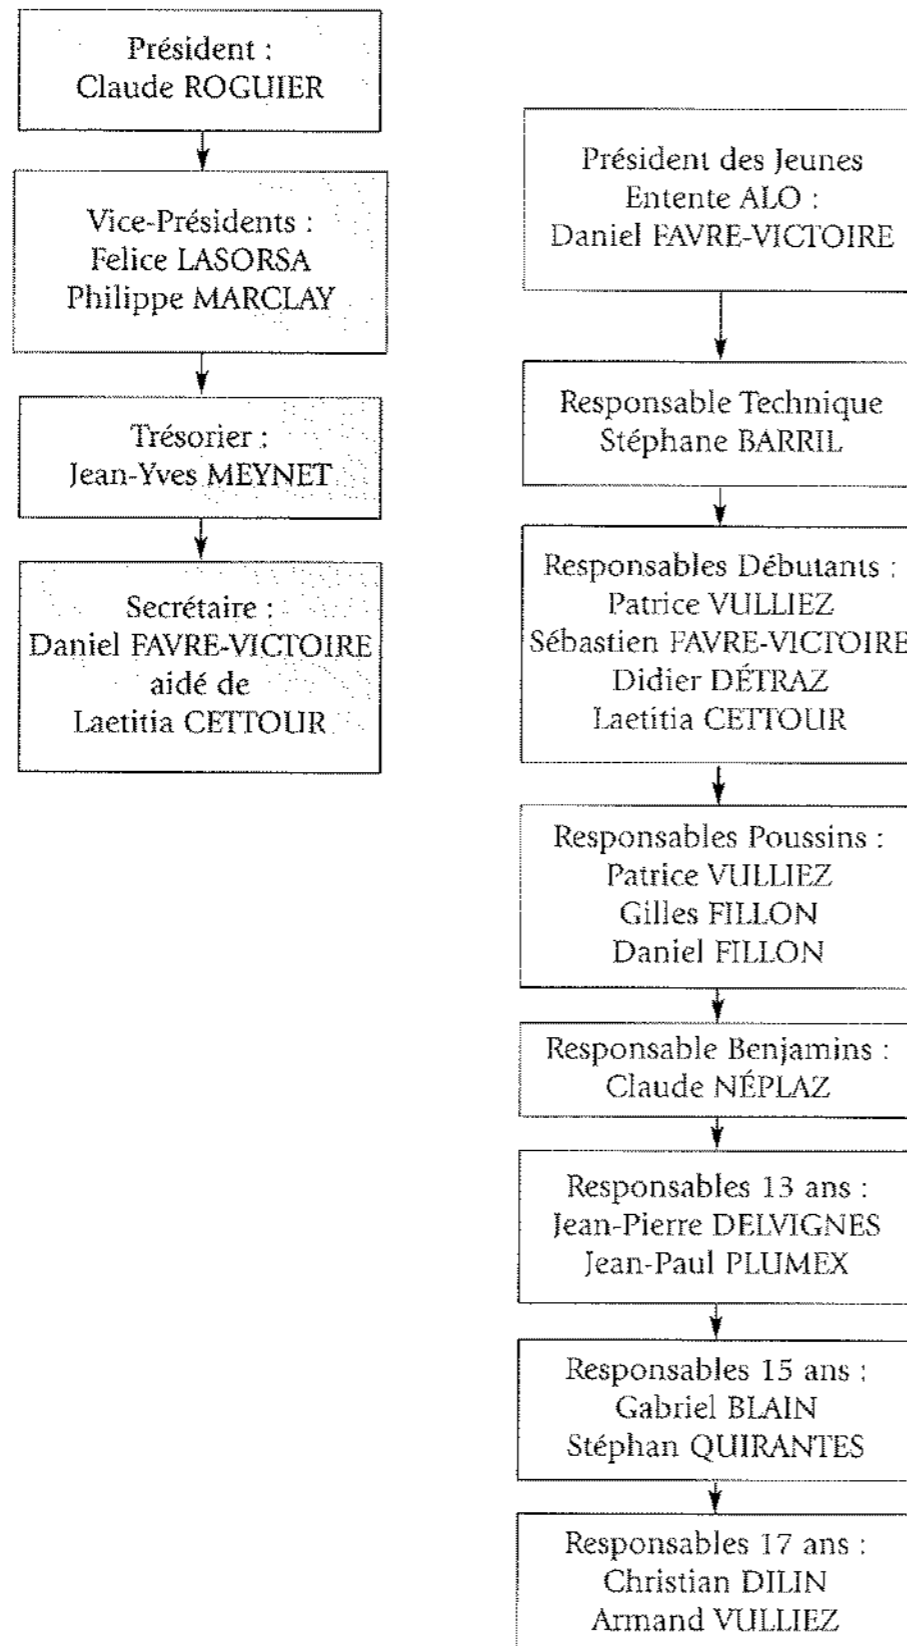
Président :
Claude ROGUIER

Vice-Présidents :
Felice LASORSA
Philippe MARCLAY

Trésorier :
Jean-Yves MEYNET

Secrétaire :
Daniel FAVRE-VICTOIRE
aidé de
Laetitia CETTOUR

Président des Jeunes
Entente ALO :
Daniel FAVRE-VICTOIRE

Responsable Technique
Stéphane BARRIL

Responsables Débutants :
Patrice VULLIEZ
Sébastien FAVRE-VICTOIRE
Didier DÉTRAZ
Laetitia CETTOUR

Responsables Poussins :
Patrice VULLIEZ
Gilles FILLON
Daniel FILLON

Responsable Benjamins :
Claude NÉPLAZ

Responsables 13 ans :
Jean-Pierre DELVIGNES
Jean-Paul PLUMEX

Responsables 15 ans :
Gabriel BLAIN
Stéphan QUIRANTES

Responsables 17 ans :
Christian DILIN
Armand VULLIEZ